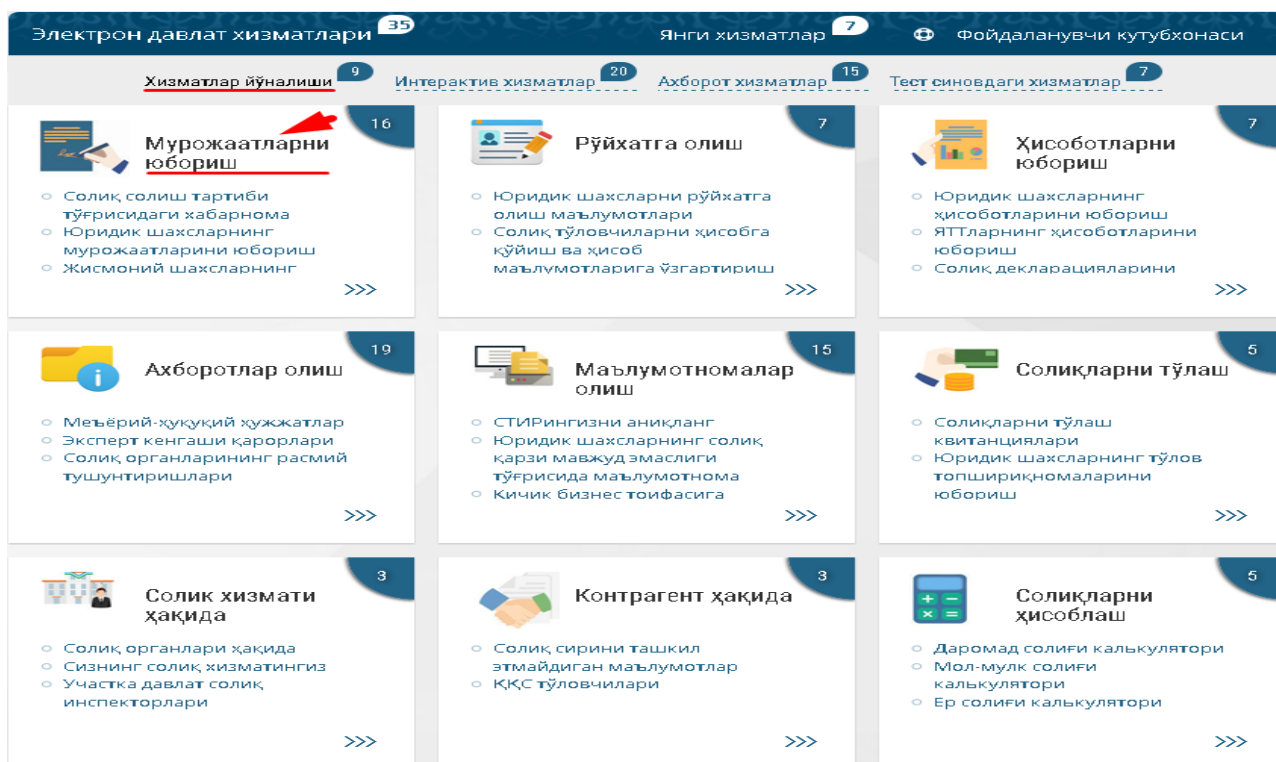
Электрон давлат хизматлари 35 Янги хизматлар 7 Фойдаланувчи кутубхонаси

Хизматлар йўналиши 9 Интерактив хизматлар 20 Ахборот хизматлар 15 Тест синовдаги хизматлар 7

16
Мурожаатларни юбориш
○ Солиқ солиш тартиби тўғрисидаги хабарнома
○ Юридик шахсларнинг мурожаатларини юбориш
○ Жисмоний шахсларнинг
>>>

7
Рўйхатга олиш
○ Юридик шахсларни рўйхатга олиш маълумотлари
○ Солиқ тўловчиларни ҳисобга қўйиш ва ҳисоб маълумотларига ўзгартириш
>>>

7
Ҳисоботларни юбориш
○ Юридик шахсларнинг ҳисоботларини юбориш
○ ЯТТларнинг ҳисоботларини юбориш
○ Солиқ декларацияларини
>>>

19
Ахборотлар олиш
○ Меъёрий-ҳуқуқий ҳужжатлар
○ Эксперт кенгаши қарорлари
○ Солиқ органларининг расмий тушунтиришлари
>>>

15
Маълумотномалар олиш
○ СТИРингизни аниқланг
○ Юридик шахсларнинг солиқ қарзи мавжуд эмаслиги тўғрисида маълумотнома
○ Кичик бизнес тоифасига
>>>

5
Солиқларни тўлаш
○ Солиқларни тўлаш квитанциялари
○ Юридик шахсларнинг тўлов топшириқномаларини юбориш
>>>

3
Солик хизмати ҳақида
○ Солиқ органлари ҳақида
○ Сизнинг солиқ хизматингиз
○ Участка давлат солиқ инспекторлари
>>>

3
Контрагент ҳақида
○ Солиқ сирини ташкил этмайдиган маълумотлар
○ ҚҚС тўловчилари
>>>

5
Солиқларни ҳисоблаш
○ Даромад солиғи калькулятори
○ Мол-мулк солиғи калькулятори
○ Ер солиғи калькулятори
>>>